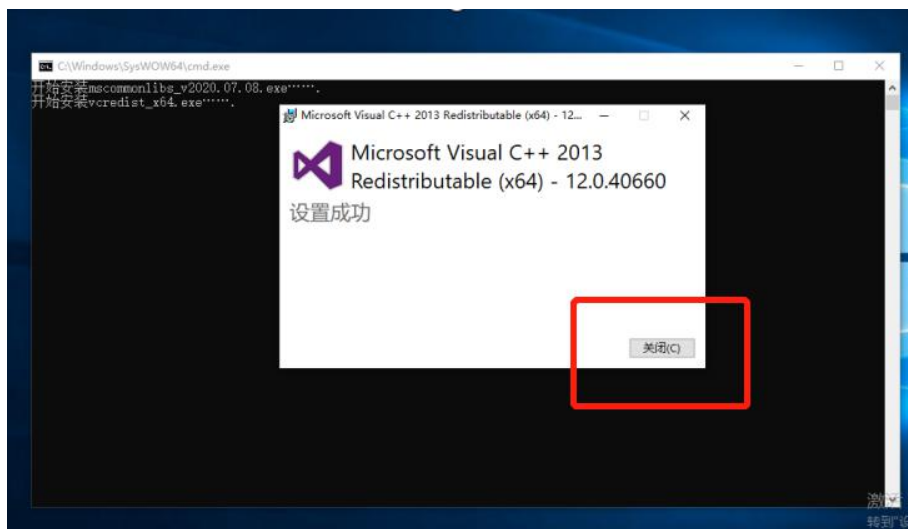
C:\Windows\SysWOW64\cmd.exe

开始安装mscommonlibs_v2020.07.08.exe……
开始安装vcredist_x64.exe……

Microsoft Visual C++ 2013 Redistributable (x64) - 12...

Microsoft Visual C++ 2013 Redistributable (x64) - 12.0.40660

设置成功

关闭(C)

激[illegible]
转到"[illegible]